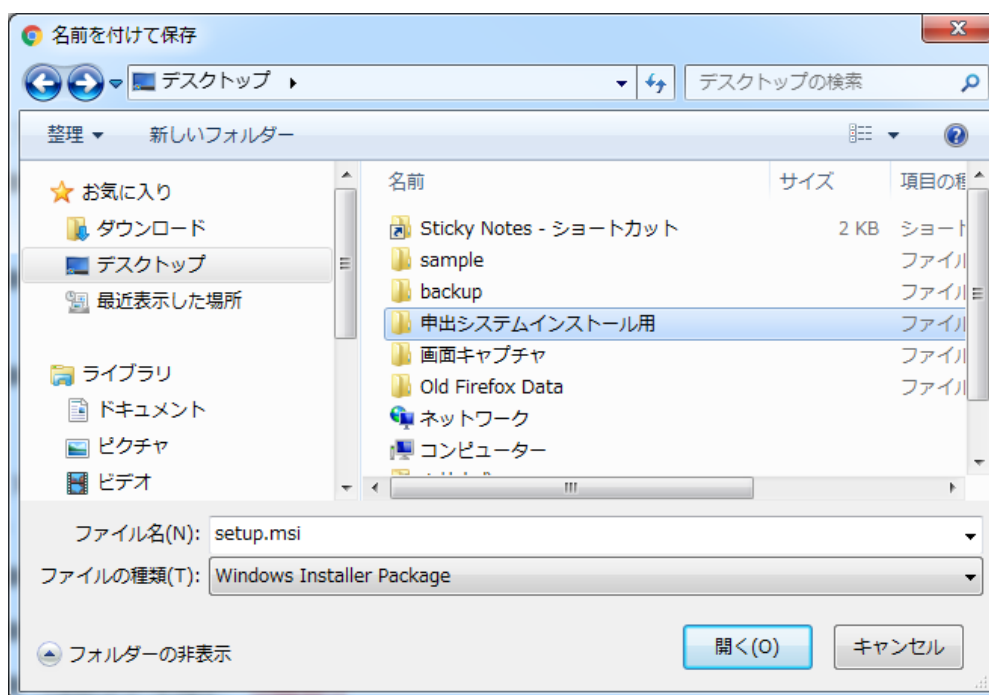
名前を付けて保存

デスクトップ ▸

デスクトップの検索

整理 ▾　新しいフォルダー

お気に入り
ダウンロード
デスクトップ
最近表示した場所

ライブラリ
ドキュメント
ピクチャ
ビデオ

| 名前 | サイズ | 項目の種 |
|---|---|---|
| Sticky Notes - ショートカット | 2 KB | ショート |
| sample | | ファイル |
| backup | | ファイル |
| 申出システムインストール用 | | ファイル |
| 画面キャプチャ | | ファイル |
| Old Firefox Data | | ファイル |
| ネットワーク | | |
| コンピューター | | |

ファイル名(N): setup.msi
ファイルの種類(T): Windows Installer Package

フォルダーの非表示

開く(O)　キャンセル